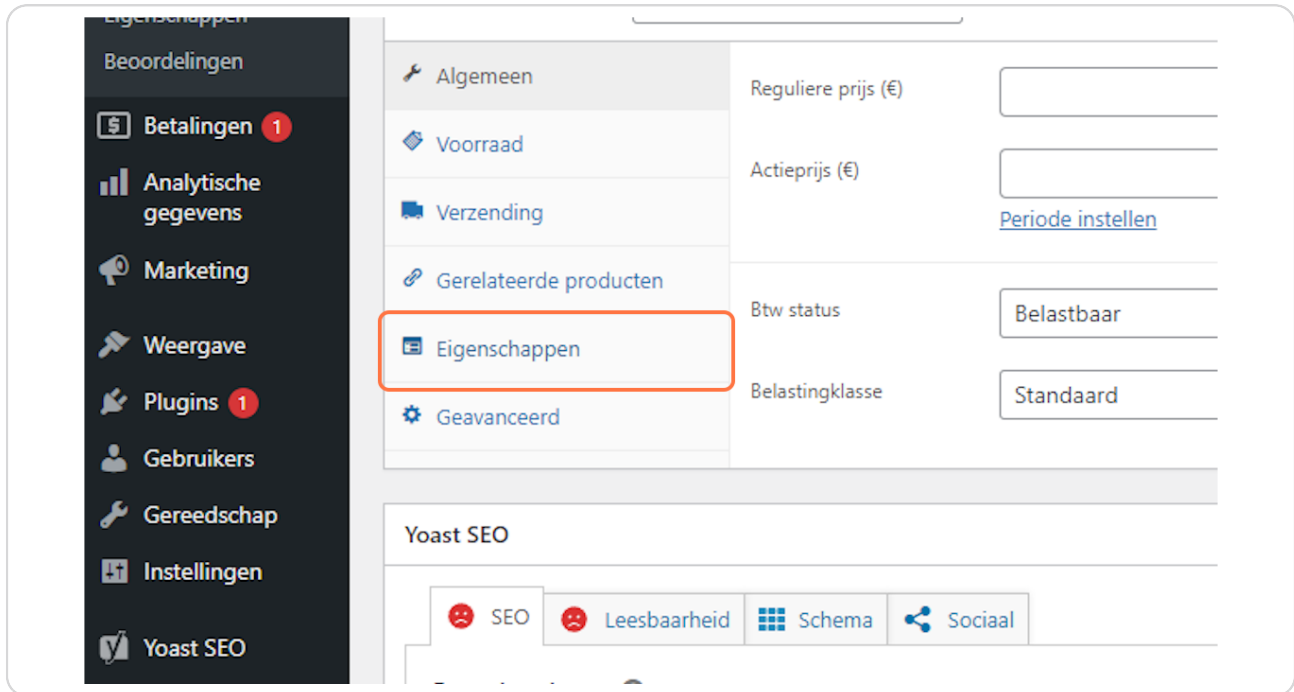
Eigenschappen
Beoordelingen
Betalingen 1
Analytische gegevens
Marketing
Weergave
Plugins 1
Gebruikers
Gereedschap
Instellingen
Yoast SEO

Algemeen
Voorraad
Verzending
Gerelateerde producten
Eigenschappen
Geavanceerd

Reguliere prijs (€)
Actieprijs (€)
Periode instellen
Btw status
Belastbaar
Belastingklasse
Standaard

Yoast SEO
SEO
Leesbaarheid
Schema
Sociaal